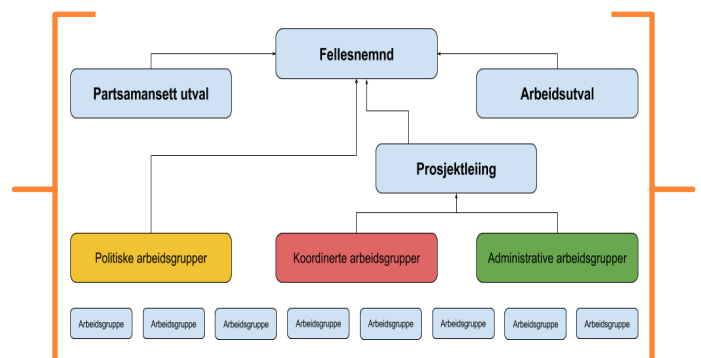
Fellesnemnd

Partsamansett utval

Arbeidsutval

Prosjektleiing

Politiske arbeidsgrupper

Koordinerte arbeidsgrupper

Administrative arbeidsgrupper

Arbeidsgruppe

Arbeidsgruppe

Arbeidsgruppe

Arbeidsgruppe

Arbeidsgruppe

Arbeidsgruppe

Arbeidsgruppe

Arbeidsgruppe